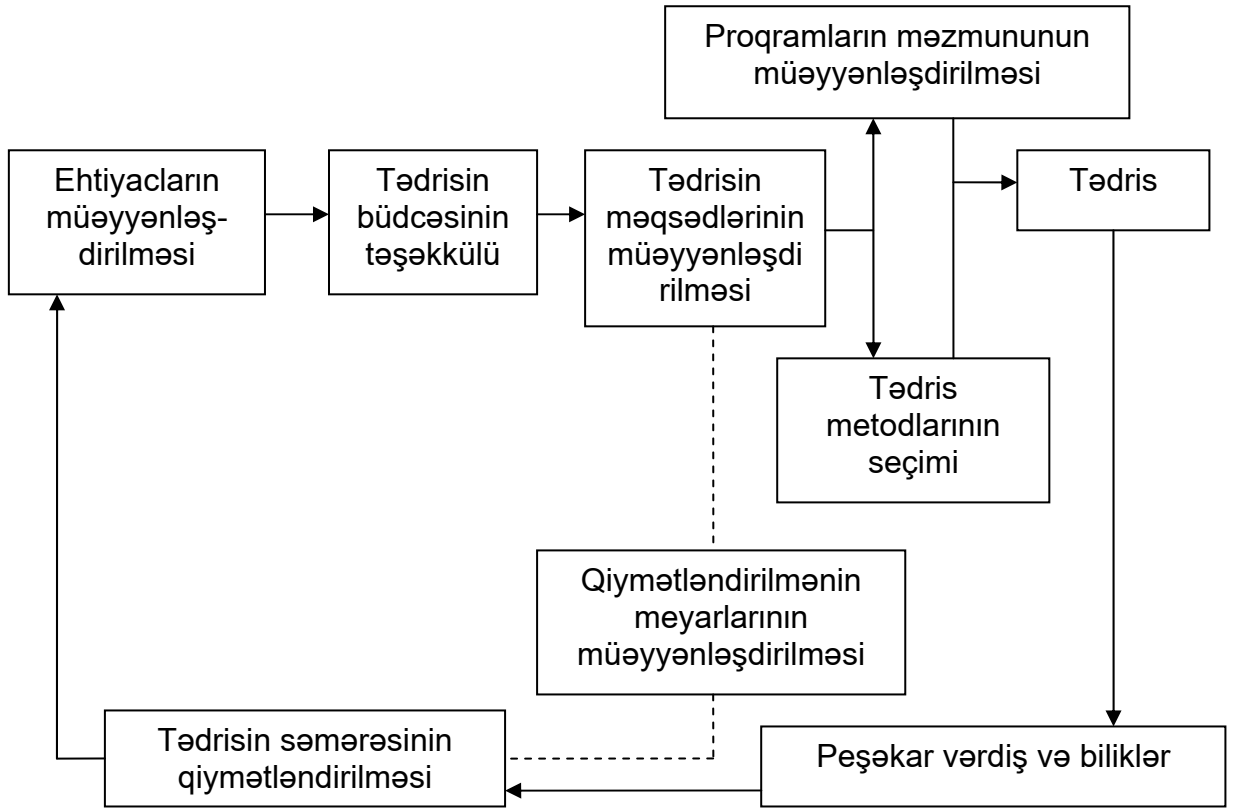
Proqramların məzmununun müəyyənləşdirilməsi

Ehtiyacların müəyyənləşdirilməsi

Tədrisin büdcəsinin təşəkkülü

Tədrisin məqsədlərinin müəyyənləşdi rilməsi

Tədris

Tədris metodlarının seçimi

Qiymətləndirilmənin meyarlarının müəyyənləşdirilməsi

Tədrisin səmərəsinin qiymətləndirilməsi

Peşəkar vərdiş və biliklər